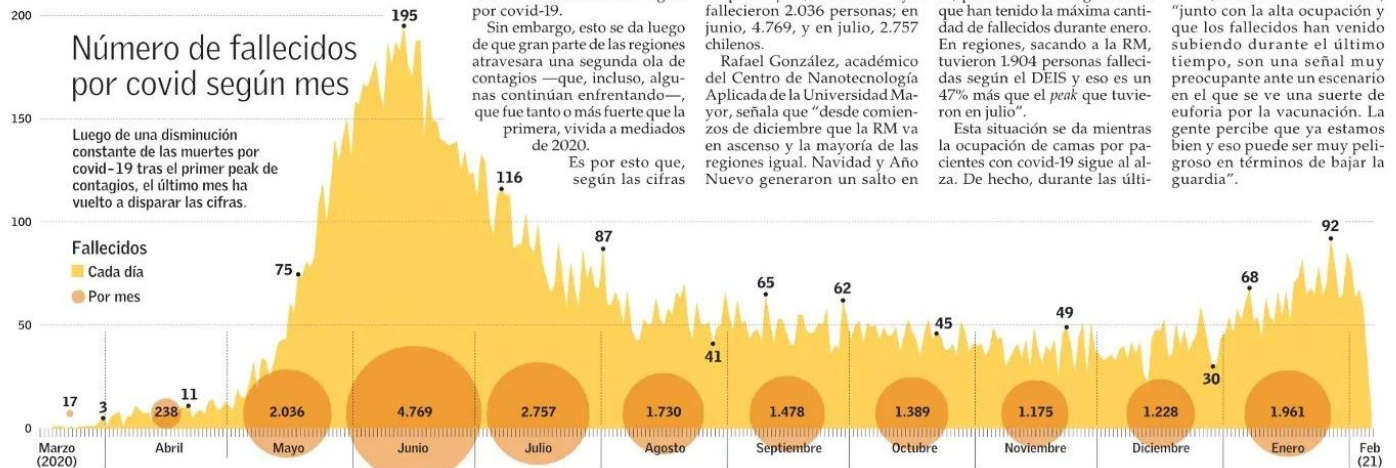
Número de fallecidos por covid según mes

Luego de una disminución constante de las muertes por covid-19 tras el primer peak de contagios, el último mes ha vuelto a disparar las cifras.

Fallecidos
Cada día
Por mes

200
150
100
50
0

195
116
87
75
65
62
45
49
41
30
68
92
17
3
11

238
2.036
4.769
2.757
1.730
1.478
1.389
1.175
1.228
1.961

Marzo (2020)
Abril
Mayo
Junio
Julio
Agosto
Septiembre
Octubre
Noviembre
Diciembre
Enero
Feb (21)

por covid-19.

Sin embargo, esto se da luego de que gran parte de las regiones atravesara una segunda ola de contagios —que, incluso, algunas continúan enfrentando—, que fue tanto o más fuerte que la primera, vivida a mediados de 2020.

Es por esto que, según las cifras

fallecieron 2.036 personas; en junio, 4.769, y en julio, 2.757 chilenos.

Rafael González, académico del Centro de Nanotecnología Aplicada de la Universidad Mayor, señala que "desde comienzos de diciembre que la RM va en ascenso y la mayoría de las regiones igual. Navidad y Año Nuevo generaron un salto en

que han tenido la máxima cantidad de fallecidos durante enero. En regiones, sacando a la RM, tuvieron 1.904 personas fallecidas según el DEIS y eso es un 47% más que el peak que tuvieron en julio".

Esta situación se da mientras la ocupación de camas por pacientes con covid-19 sigue al alza. De hecho, durante las últi-

"junto con la alta ocupación y que los fallecidos han venido subiendo durante el último tiempo, son una señal muy preocupante ante un escenario en el que se ve una suerte de euforia por la vacunación. La gente percibe que ya estamos bien y eso puede ser muy peligroso en términos de bajar la guardia".